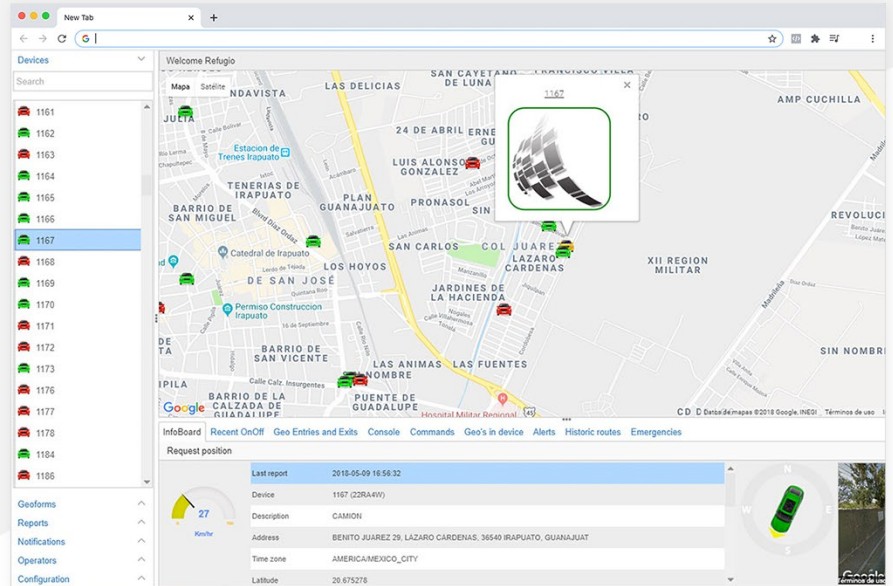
New Tab

Devices
Search
1161
1162
1163
1164
1165
1166
1167
1168
1169
1170
1171
1172
1173
1176
1177
1178
1184
1186

Geoforms
Reports
Notifications
Operators
Configuration

Welcome Refugio

Mapa Satélite

1167

JULIA
NDAVISTA
LAS DELICIAS
SAN CAYETANO
LUNA
AMP CUCHILLA
24 DE ABRIL
Estacion de Trenes Irapuato
LUIS ALONSO GONZALEZ
TENERIAS DE IRAPUATO
PLAN GUANAJUATO
PRONASOL
REVOLUC
BARRIO DE SAN MIGUEL
SAN CARLOS
COL JUAREZ
Catedral de Irapuato
LOS HOYOS
LAZARO CARDENAS
XII REGION MILITAR
DE SAN JOSÉ
JARDINES DE LA HACIENDA
Permiso Construccion Irapuato
BARRIO DE SAN VICENTE
SIN NOMBRE
LAS ANIMAS
LAS FUENTES
NOMBRE
DE GUADALUPE
PUENTE DE GUADALUPE
Hospital Militar Regional
Google
Datos de mapas ©2018 Google, INEGI Términos de uso

InfoBoard | Recent OnOff | Geo Entries and Exits | Console | Commands | Geo's in device | Alerts | Historic routes | Emergencies

Request position

| Last report | 2018-05-09 16:56:32 |
|---|---|
| Device | 1167 (22RA4W) |
| Description | CAMION |
| Address | BENITO JUAREZ 29, LAZARO CARDENAS, 36540 IRAPUATO, GUANAJUAT |
| Time zone | AMERICA/MEXICO_CITY |
| Latitude | 20.675278 |

27
Km/hr

N
W
E
S